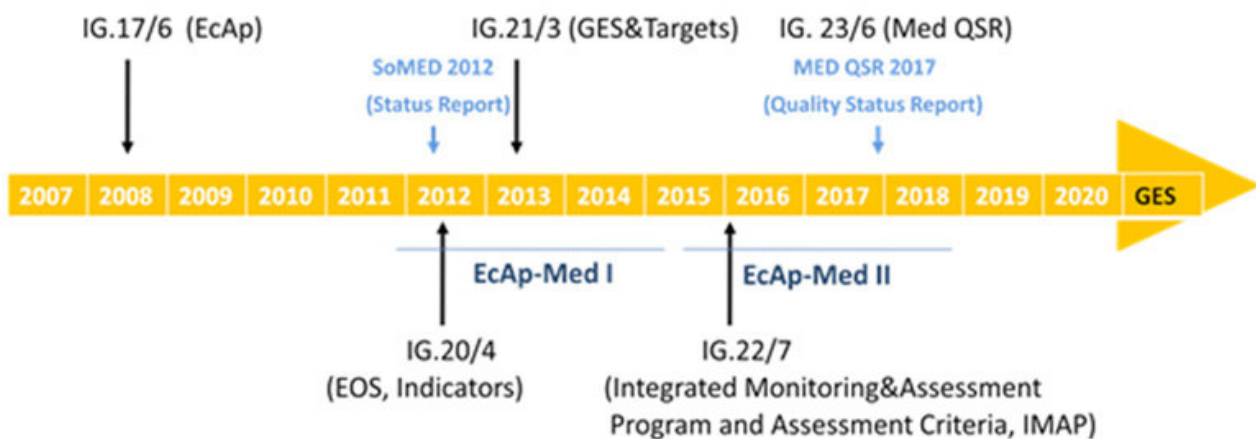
IG.17/6 (EcAp)

IG.21/3 (GES&Targets)

IG. 23/6 (Med QSR)

SoMED 2012
(Status Report)

MED QSR 2017
(Quality Status Report)

2007 2008 2009 2010 2011 2012 2013 2014 2015 2016 2017 2018 2019 2020 GES

EcAp-Med I

EcAp-Med II

IG.20/4
(EOS, Indicators)

IG.22/7
(Integrated Monitoring&Assessment Program and Assessment Criteria, IMAP)